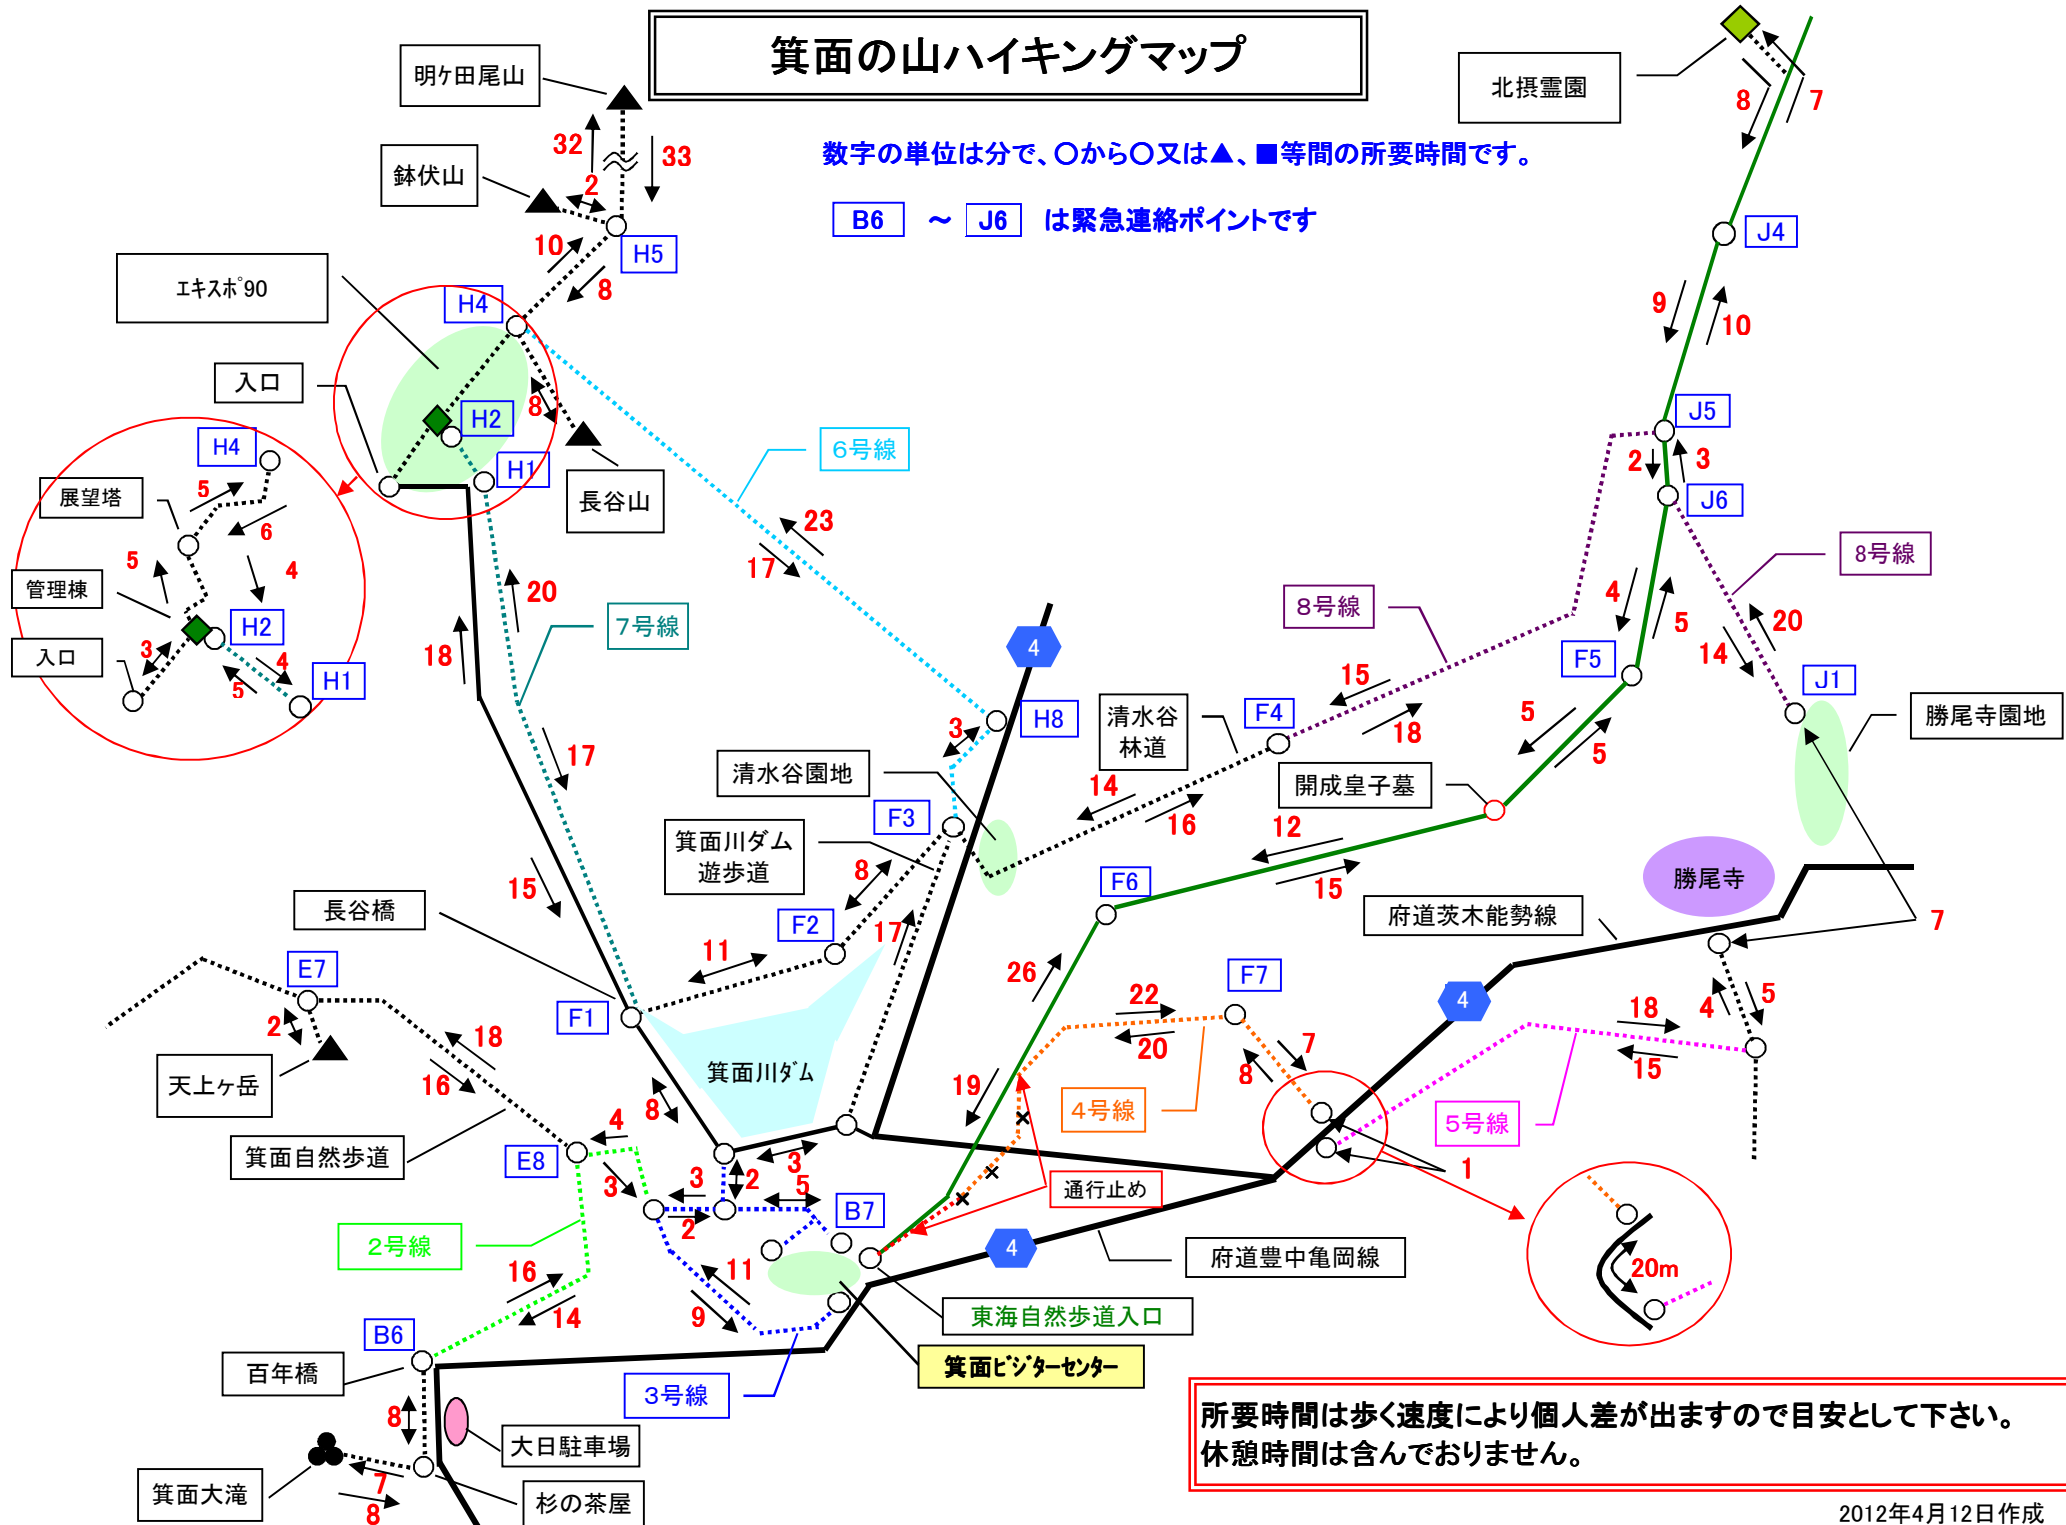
箕面の山ハイキングマップ

数字の単位は分で、○から○又は▲、■等間の所要時間です。

B6 ～ J6 は緊急連絡ポイントです

明ケ田尾山
鉢伏山
エキスポ90
入口
展望塔
管理棟
入口
長谷山
北摂霊園
6号線
7号線
8号線
8号線
清水谷林道
清水谷園地
箕面川ダム遊歩道
開成皇子墓
勝尾寺園地
勝尾寺
府道茨木能勢線
長谷橋
天上ケ岳
箕面自然歩道
箕面川ダム
4号線
5号線
2号線
3号線
通行止め
府道豊中亀岡線
東海自然歩道入口
箕面ビジターセンター
百年橋
大日駐車場
箕面大滝
杉の茶屋

H1 H2 H4 H5 H8 H1 H2 H4 F1 F2 F3 F4 F5 F6 F7 E7 E8 B6 B7 J1 J4 J5 J6

32 33 2 10 8 8 5 6 5 4 3 4 5 23 17 20 18 17 15 3 14 16 15 18 12 15 5 5 4 5 14 20 9 10 2 3 8 7 26 22 20 19 7 8 11 17 8 11 18 16 2 4 8 3 2 3 3 2 5 11 9 16 14 8 7 8 18 15 4 5 7 1 20m

所要時間は歩く速度により個人差が出ますので目安として下さい。
休憩時間は含んでおりません。

2012年4月12日作成